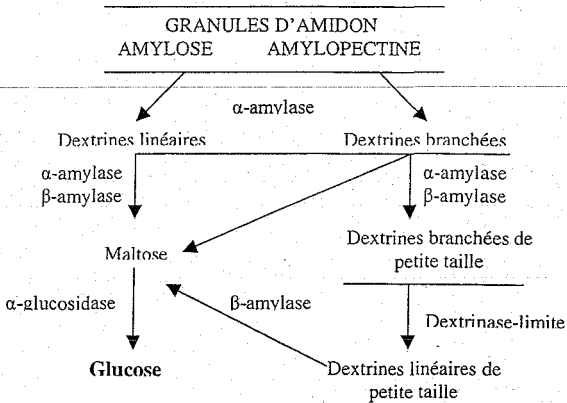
GRANULES D'AMIDON
AMYLOSE AMYLOPECTINE

α-amylase

Dextrines linéaires

Dextrines branchées

α-amylase
β-amylase

α-amylase
β-amylase

Maltose

Dextrines branchées de petite taille

α-glucosidase

β-amylase

Dextrinase-limite

Glucose

Dextrines linéaires de petite taille